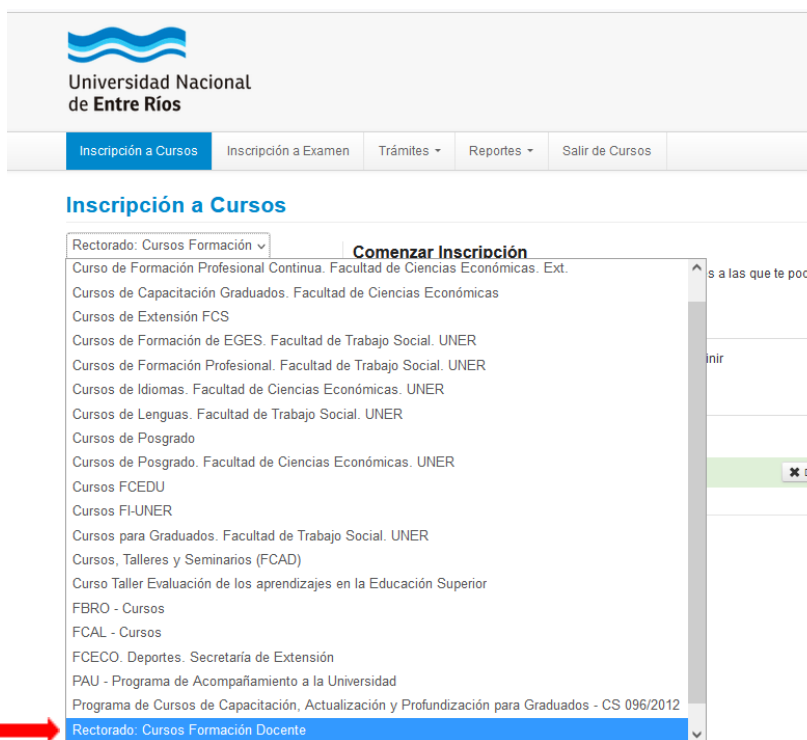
Universidad Nacional de Entre Ríos

Inscripción a Cursos
Inscripción a Examen
Trámites
Reportes
Salir de Cursos

Inscripción a Cursos

Rectorado: Cursos Formación

Comenzar Inscripción

s a las que te po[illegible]

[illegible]inir

Curso de Formación Profesional Continua. Facultad de Ciencias Económicas. Ext.
Cursos de Capacitación Graduados. Facultad de Ciencias Económicas
Cursos de Extensión FCS
Cursos de Formación de EGES. Facultad de Trabajo Social. UNER
Cursos de Formación Profesional. Facultad de Trabajo Social. UNER
Cursos de Idiomas. Facultad de Ciencias Económicas. UNER
Cursos de Lenguas. Facultad de Trabajo Social. UNER
Cursos de Posgrado
Cursos de Posgrado. Facultad de Ciencias Económicas. UNER
Cursos FCEDU
Cursos FI-UNER
Cursos para Graduados. Facultad de Trabajo Social. UNER
Cursos, Talleres y Seminarios (FCAD)
Curso Taller Evaluación de los aprendizajes en la Educación Superior
FBRO - Cursos
FCAL - Cursos
FCECO. Deportes. Secretaría de Extensión
PAU - Programa de Acompañamiento a la Universidad
Programa de Cursos de Capacitación, Actualización y Profundización para Graduados - CS 096/2012
Rectorado: Cursos Formación Docente